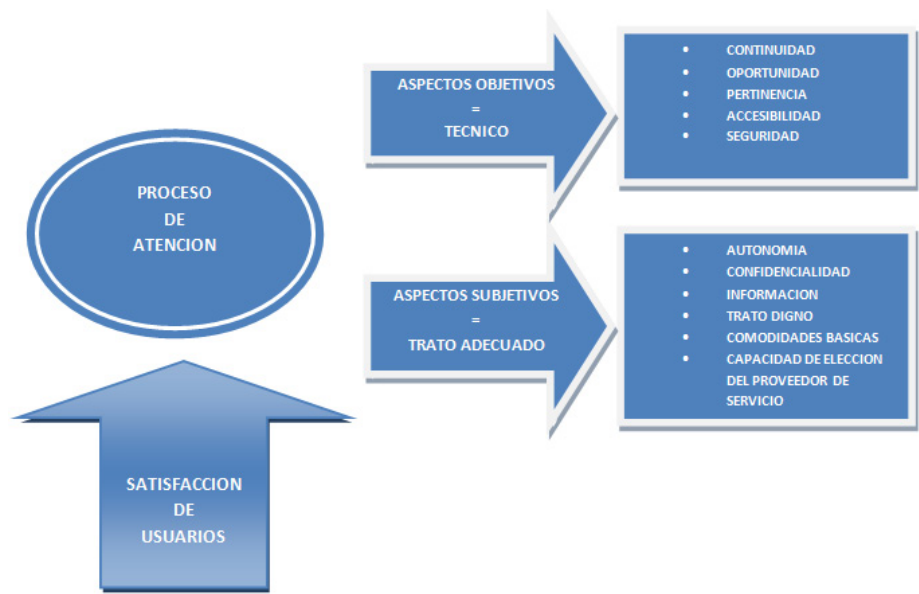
PROCESO
DE
ATENCION

ASPECTOS OBJETIVOS
=
TECNICO

- CONTINUIDAD
- OPORTUNIDAD
- PERTINENCIA
- ACCESIBILIDAD
- SEGURIDAD

ASPECTOS SUBJETIVOS
=
TRATO ADECUADO

- AUTONOMIA
- CONFIDENCIALIDAD
- INFORMACION
- TRATO DIGNO
- COMODIDADES BASICAS
- CAPACIDAD DE ELECCION DEL PROVEEDOR DE SERVICIO

SATISFACCION
DE
USUARIOS